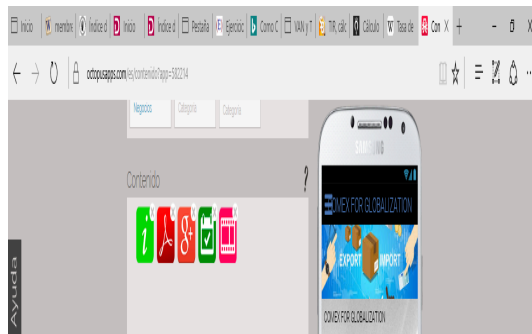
Inicio | membre | Índice d | Inicio | Índice d | Pestaña | Ejercicio | Como C | VAN y T | TIR, cálc | Cálculo | Tasa de | Con X | +

octopusapps.com/ed/contenido?app=582234

Negocio | Categoría | Categoría

Contenido

?

SAMSUNG

COMEX FOR GLOBALIZATION

EXPORT

IMPORT

COMEX FOR GLOBALIZATION

Ayuda